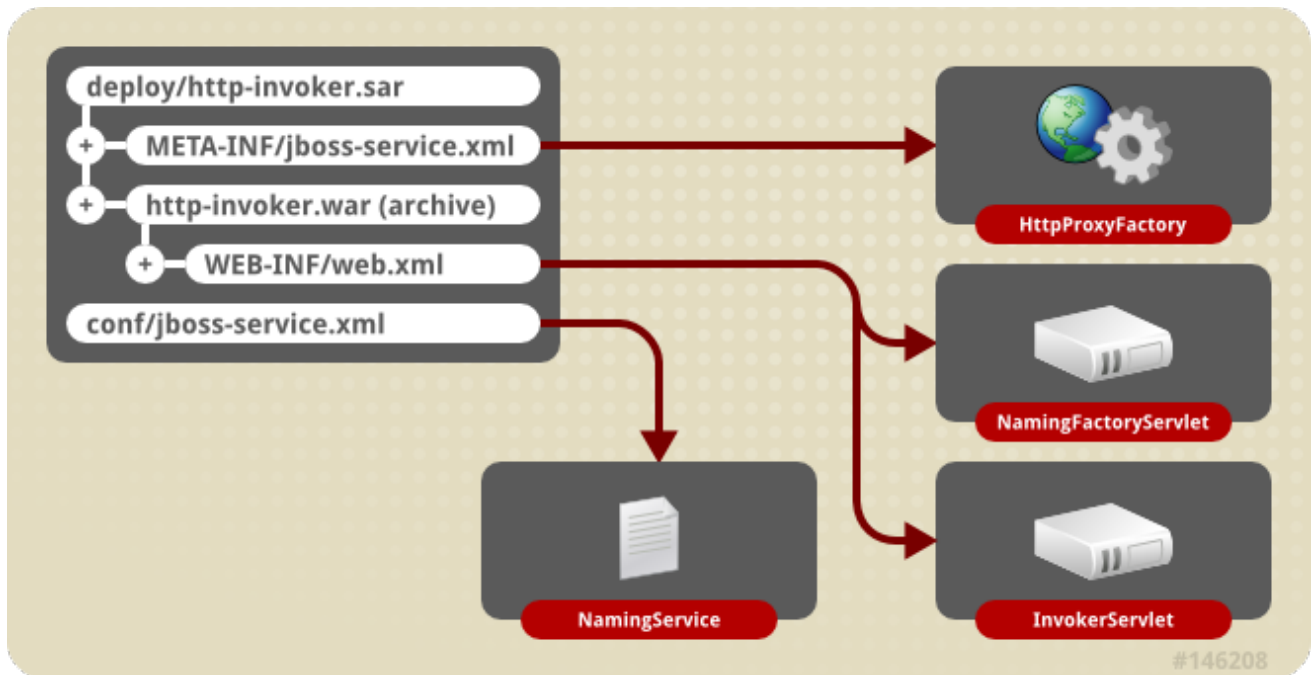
deploy/http-invoker.sar

+ META-INF/jboss-service.xml

+ http-invoker.war (archive)

+ WEB-INF/web.xml

conf/jboss-service.xml

HttpProxyFactory

NamingFactoryServlet

NamingService

InvokerServlet

#146208